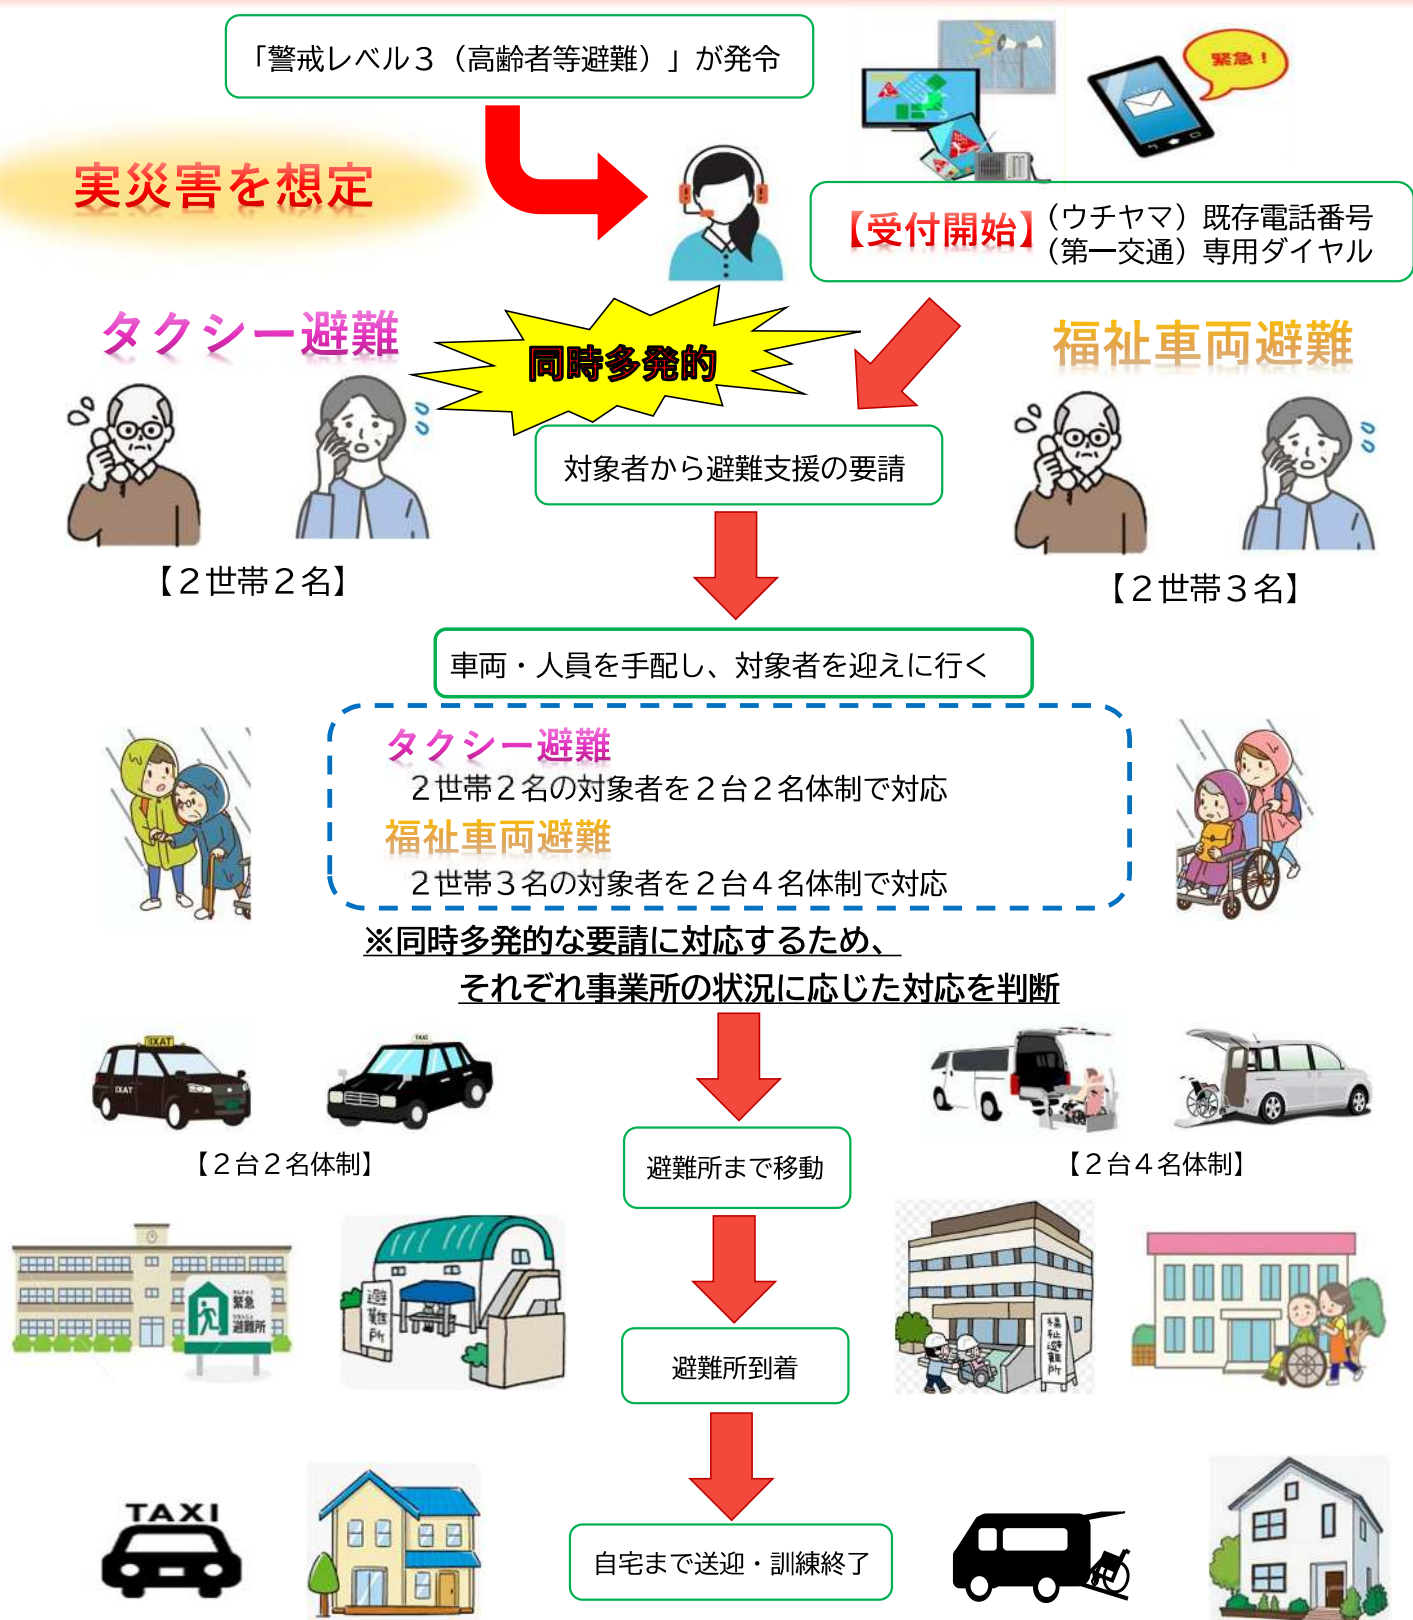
「警戒レベル３（高齢者等避難）」が発令

緊急！

実災害を想定

【受付開始】（ウチヤマ）既存電話番号
（第一交通）専用ダイヤル

タクシー避難

同時多発的

福祉車両避難

対象者から避難支援の要請

【２世帯２名】

【２世帯３名】

車両・人員を手配し、対象者を迎えに行く

タクシー避難
２世帯２名の対象者を２台２名体制で対応
福祉車両避難
２世帯３名の対象者を２台４名体制で対応

※同時多発的な要請に対応するため、
それぞれ事業所の状況に応じた対応を判断

TAXI

【２台２名体制】

避難所まで移動

【２台４名体制】

緊急避難所

避難所

避難所到着

福祉避難所

TAXI

自宅まで送迎・訓練終了